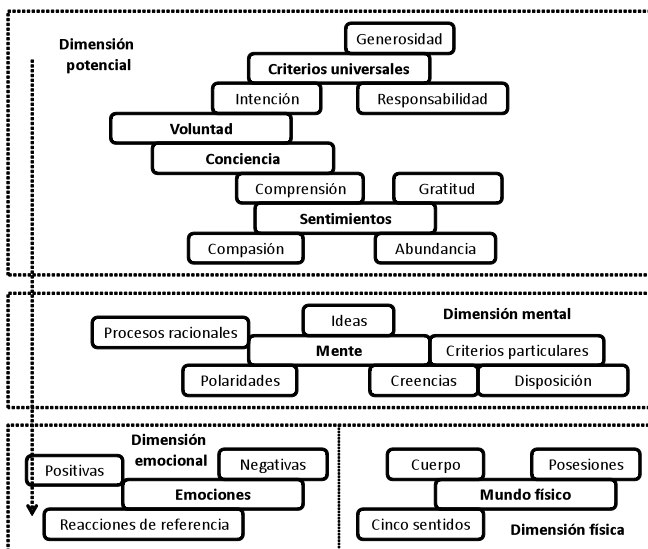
Dimensión potencial

Generosidad

Criterios universales

Intención

Responsabilidad

Voluntad

Conciencia

Comprensión

Gratitud

Sentimientos

Compasión

Abundancia

Ideas

Dimensión mental

Procesos racionales

Mente

Criterios particulares

Polaridades

Creencias

Disposición

Dimensión emocional

Positivas

Negativas

Emociones

Reacciones de referencia

Cuerpo

Posesiones

Mundo físico

Cinco sentidos

Dimensión física